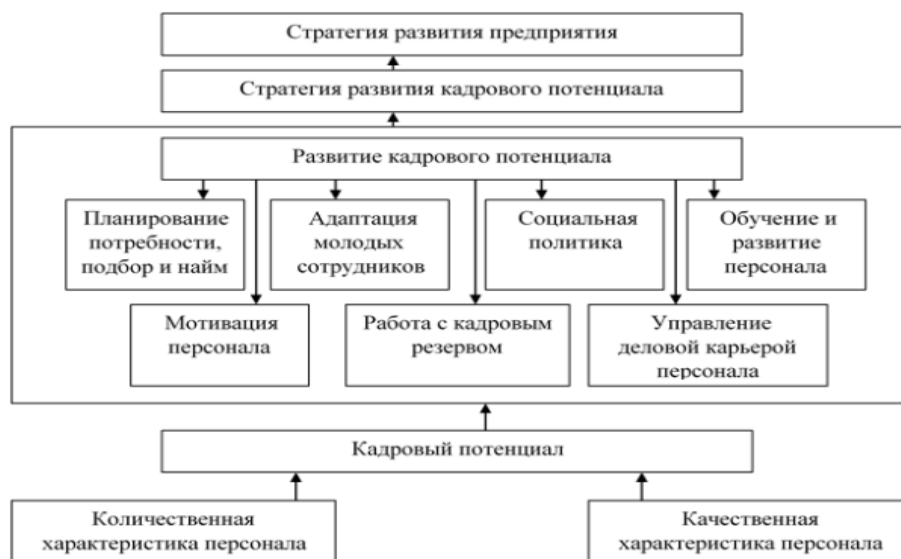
Стратегия развития предприятия

Стратегия развития кадрового потенциала

Развитие кадрового потенциала

Планирование потребности, подбор и найм

Адаптация молодых сотрудников

Социальная политика

Обучение и развитие персонала

Мотивация персонала

Работа с кадровым резервом

Управление деловой карьерой персонала

Кадровый потенциал

Количественная характеристика персонала

Качественная характеристика персонала